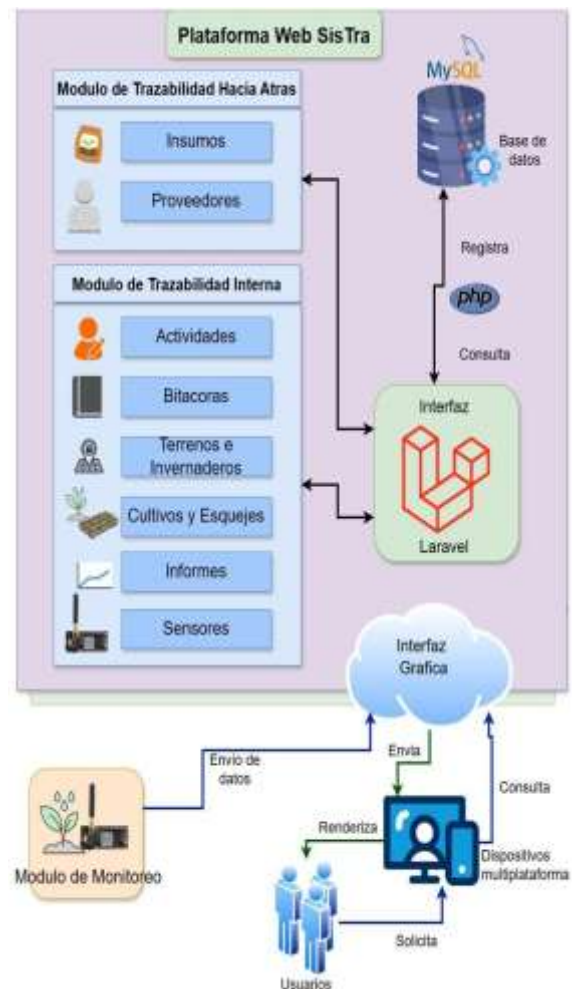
Plataforma Web SisTra

Modulo de Trazabilidad Hacia Atras

Insumos

Proveedores

Modulo de Trazabilidad Interna

Actividades

Bitacoras

Terrenos e Invernaderos

Cultivos y Esquejes

Informes

Sensores

MySQL

Base de datos

Registra

php

Consulta

Interfaz

Laravel

Interfaz Grafica

Envio de datos

Envia

Consulta

Modulo de Monitoreo

Renderiza

Dispositivos multiplataforma

Solicita

Usuarios